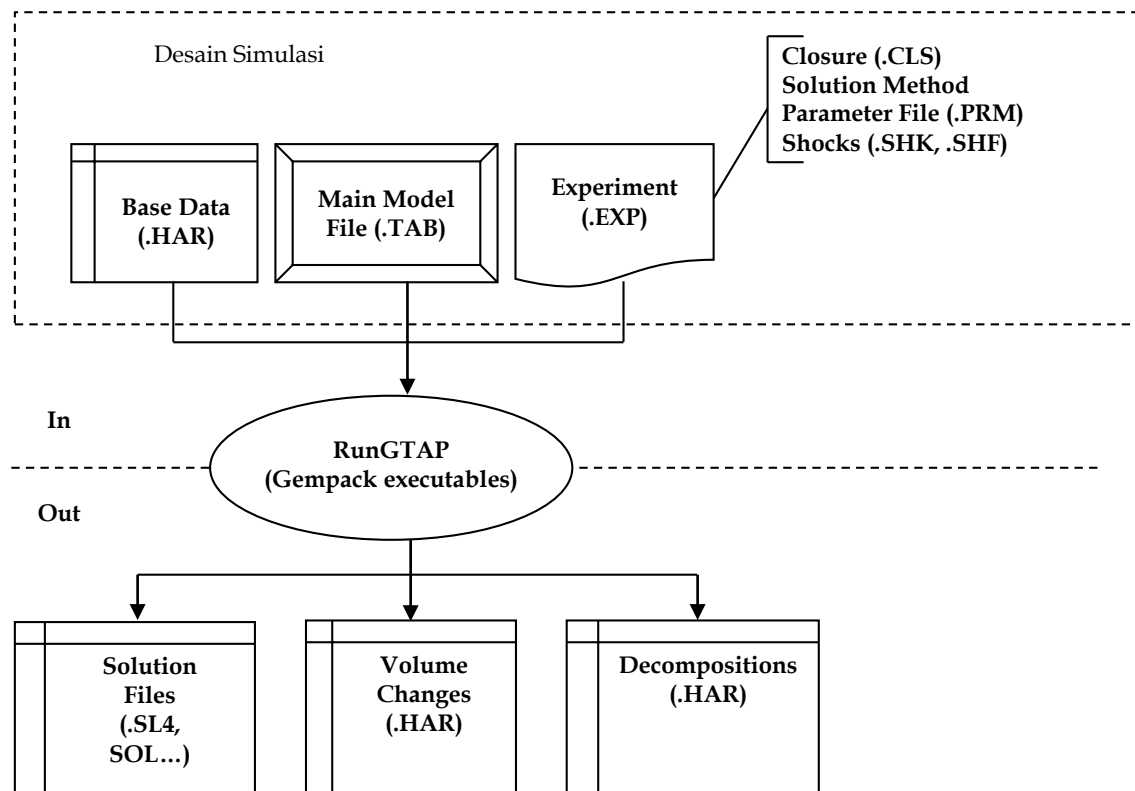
Desain Simulasi

Closure (.CLS)
Solution Method
Parameter File (.PRM)
Shocks (.SHK, .SHF)

Base Data (.HAR)

Main Model File (.TAB)

Experiment (.EXP)

In

RunGTAP (Gempack executables)

Out

Solution Files (.SL4, SOL…)

Volume Changes (.HAR)

Decompositions (.HAR)